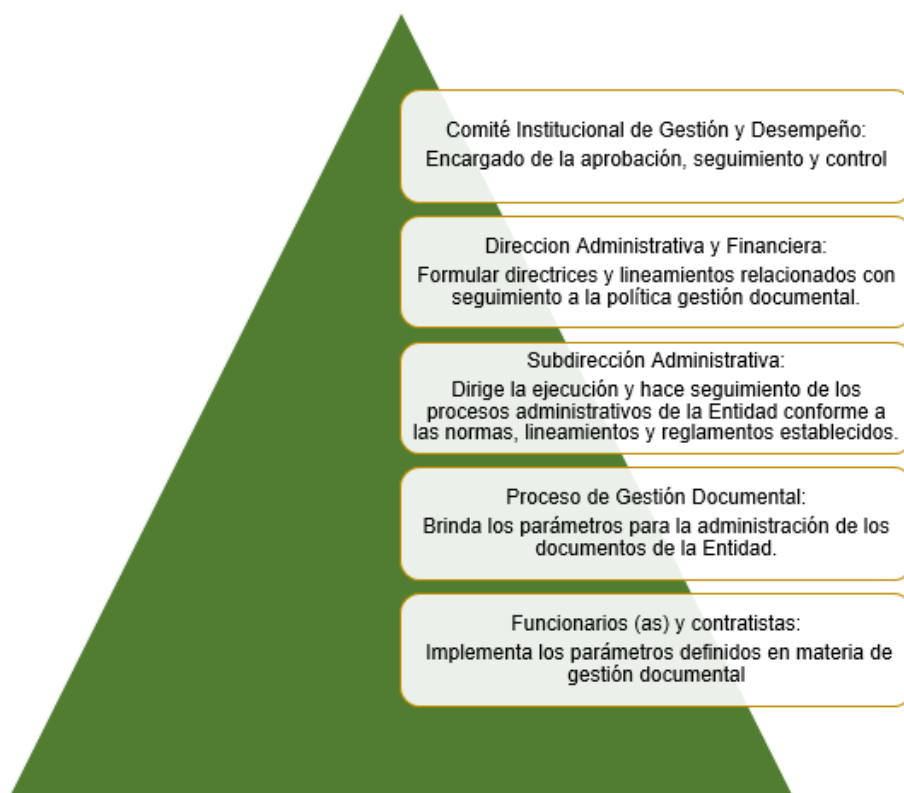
Comité Institucional de Gestión y Desempeño:
Encargado de la aprobación, seguimiento y control

Direccion Administrativa y Financiera:
Formular directrices y lineamientos relacionados con seguimiento a la política gestión documental.

Subdirección Administrativa:
Dirige la ejecución y hace seguimiento de los procesos administrativos de la Entidad conforme a las normas, lineamientos y reglamentos establecidos.

Proceso de Gestión Documental:
Brinda los parámetros para la administración de los documentos de la Entidad.

Funcionarios (as) y contratistas:
Implementa los parámetros definidos en materia de gestión documental